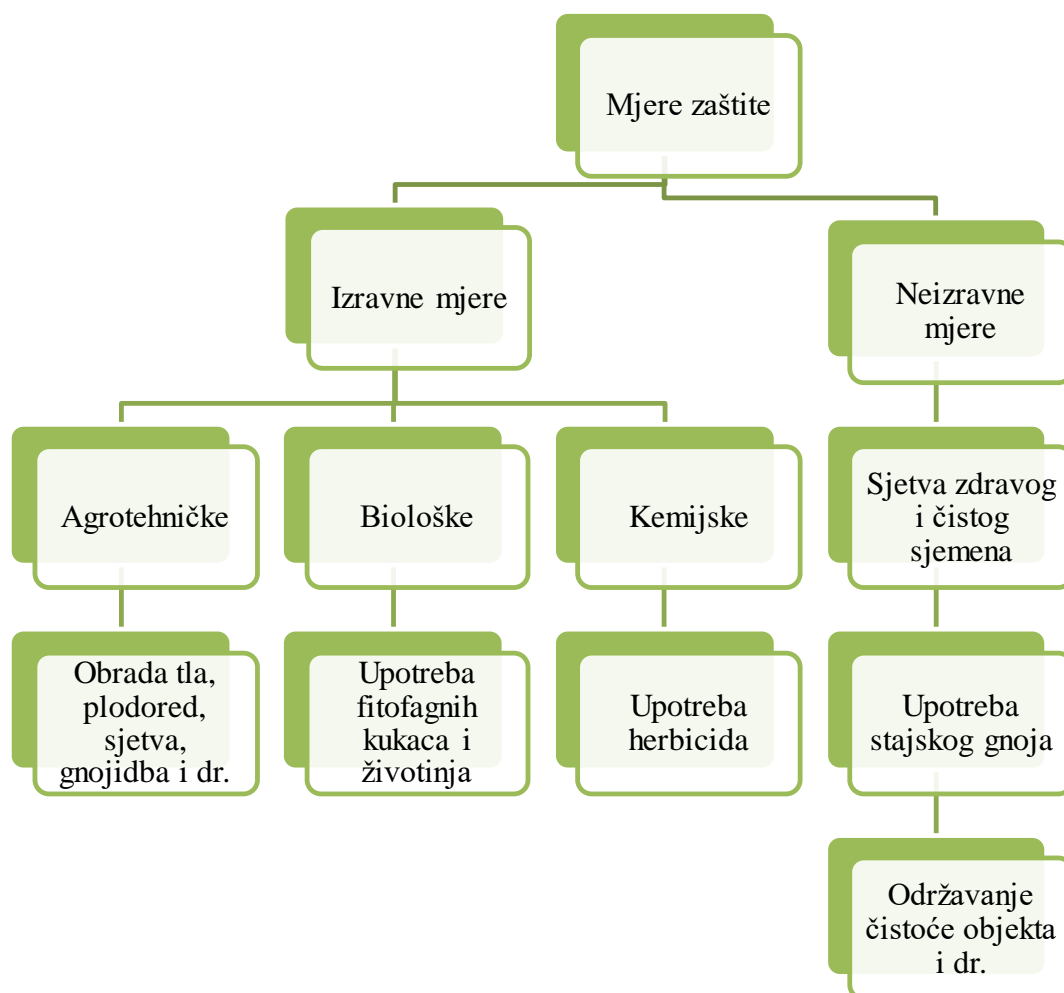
Mjere zaštite

Izravne mjere

Neizravne mjere

Agrotehničke

Biološke

Kemijske

Sjetva zdravog i čistog sjemena

Obrada tla, plodored, sjetva, gnojidba i dr.

Upotreba fitofagnih kukaca i životinja

Upotreba herbicida

Upotreba stajskog gnoja

Održavanje čistoće objekta i dr.